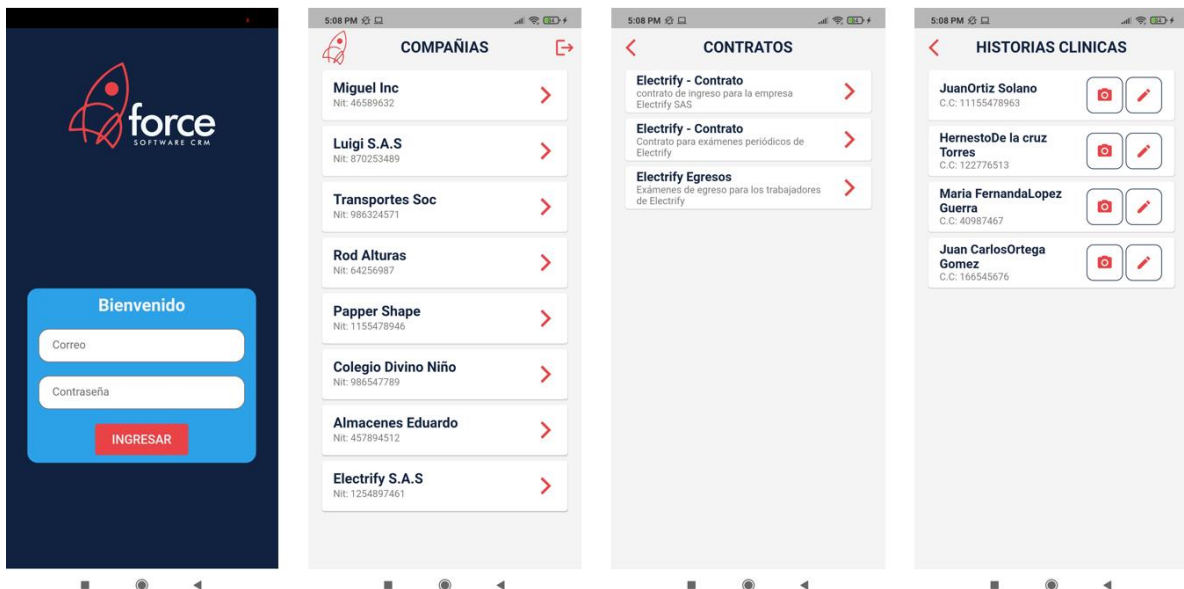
force
SOFTWARE CRM

Bienvenido

Correo

Contraseña

INGRESAR

5:08 PM

COMPAÑIAS

Miguel Inc
Nit: 46589632

Luigi S.A.S
Nit: 870253489

Transportes Soc
Nit: 986324571

Rod Alturas
Nit: 64256987

Papper Shape
Nit: 1155478946

Colegio Divino Niño
Nit: 986547789

Almacenes Eduardo
Nit: 457894512

Electrify S.A.S
Nit: 1254897461

5:08 PM

CONTRATOS

Electrify - Contrato
contrato de ingreso para la empresa Electrify SAS

Electrify - Contrato
Contrato para exámenes periódicos de Electrify

Electrify Egresos
Exámenes de egreso para los trabajadores de Electrify

5:08 PM

HISTORIAS CLINICAS

JuanOrtiz Solano
C.C: 11155478963

HernestoDe la cruz Torres
C.C: 122776513

Maria FernandaLopez Guerra
C.C: 40987467

Juan CarlosOrtega Gomez
C.C: 166545676